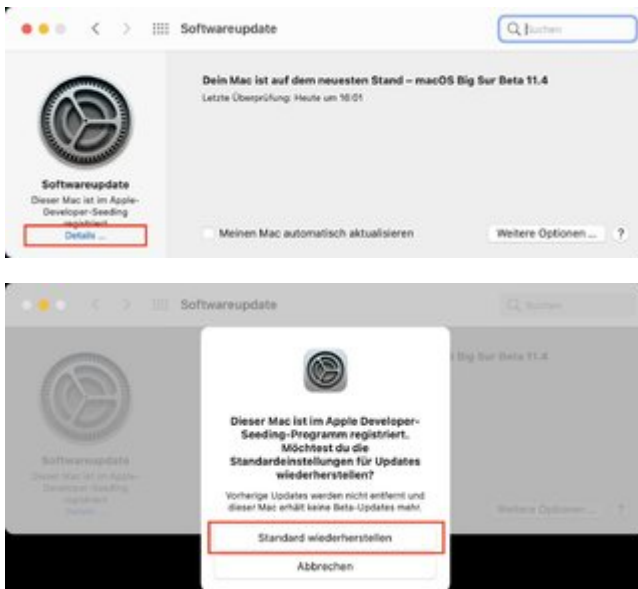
Softwareupdate

Suchen

Dein Mac ist auf dem neuesten Stand – macOS Big Sur Beta 11.4

Letzte Überprüfung: Heute um 16:01

Softwareupdate

Dieser Mac ist im Apple-Developer-Seeding registriert.

Details ...

Meinen Mac automatisch aktualisieren

Weitere Optionen ...

?

Softwareupdate

Suchen

Big Sur Beta 11.4

Softwareupdate

Dieser Mac ist im Apple-Developer-Seeding registriert.

Details

Dieser Mac ist im Apple Developer-Seeding-Programm registriert. Möchtest du die Standardeinstellungen für Updates wiederherstellen?

Vorherige Updates werden nicht entfernt und dieser Mac erhält keine Beta-Updates mehr.

Weitere Optionen ...

?

Standard wiederherstellen

Abbrechen